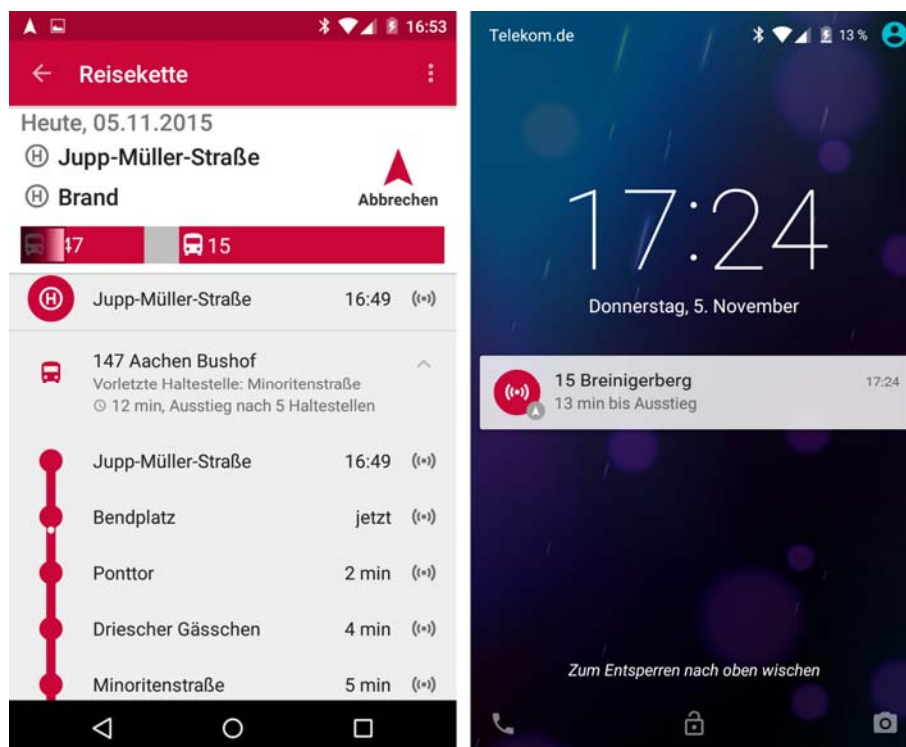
16:53

Reisekette

Heute, 05.11.2015

Ⓗ Jupp-Müller-Straße

Ⓗ Brand

Abbrechen

47

15

Jupp-Müller-Straße 16:49

147 Aachen Bushof
Vorletzte Haltestelle: Minoritenstraße
12 min, Ausstieg nach 5 Haltestellen

Jupp-Müller-Straße 16:49

Bendplatz jetzt

Ponttor 2 min

Driescher Gässchen 4 min

Minoritenstraße 5 min

Telekom.de 13 %

17:24

Donnerstag, 5. November

15 Breinigerberg 17:24
13 min bis Ausstieg

Zum Entsperren nach oben wischen